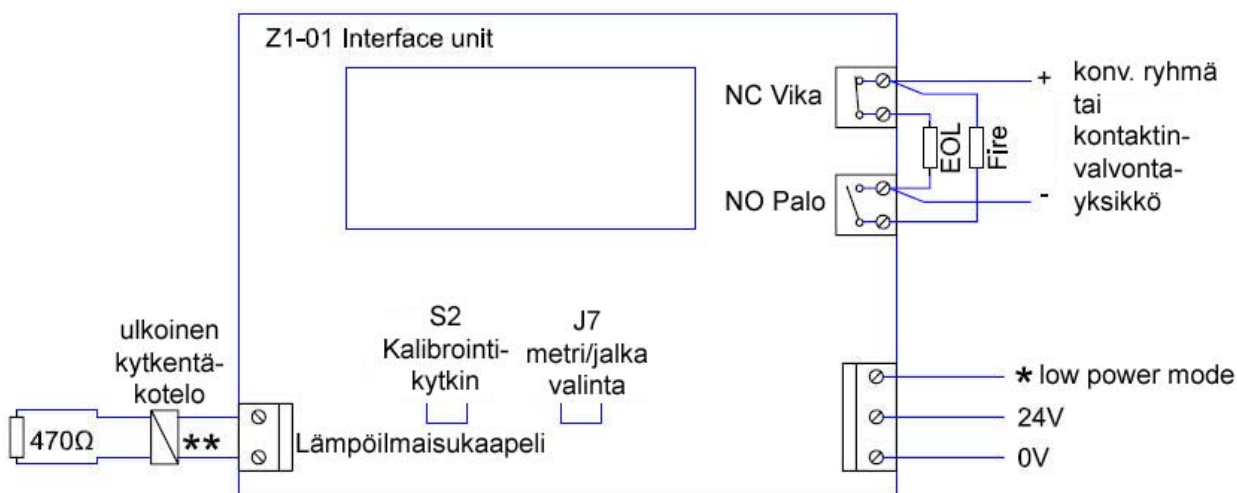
Z1-01 Interface unit

NC Vika

NO Palo

EOL

Fire

+

-

konv. ryhmä tai kontaktinvalvontayksikkö

ulkoinen kytkentäkotelo

470Ω

**

S2
Kalibrointikytkin

J7
metri/jalka valinta

Lämpöilmaisukaapeli

* low power mode

24V

0V